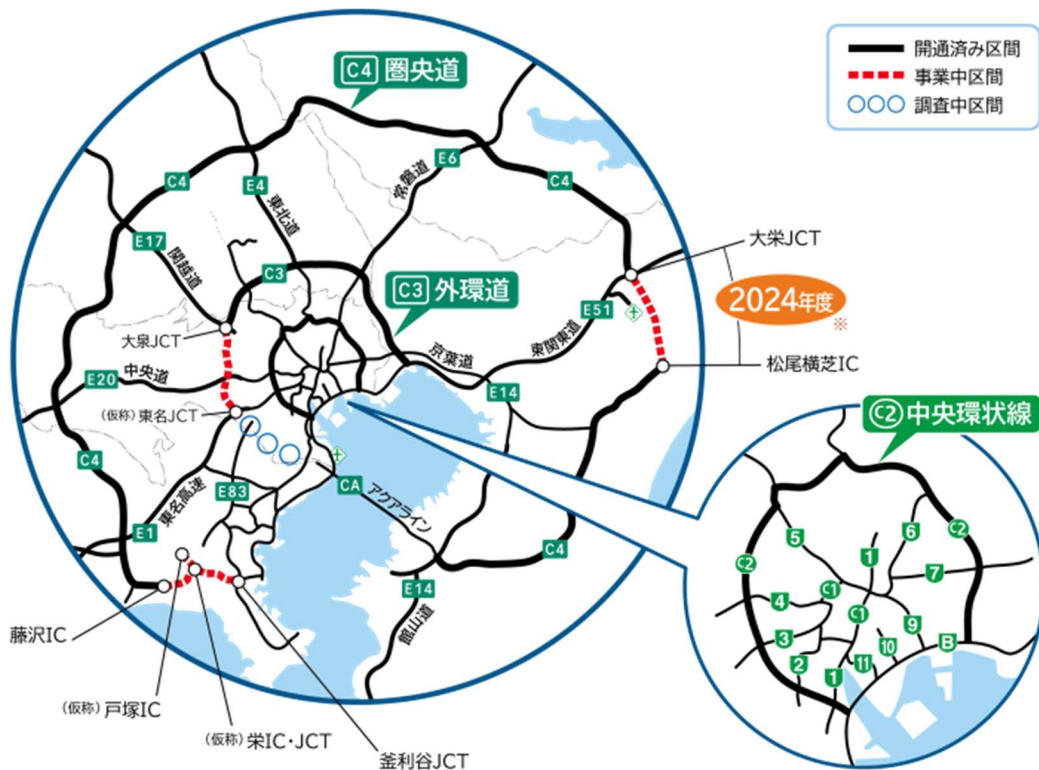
開通済み区間
事業中区間
○○○ 調査中区間

C4 圏央道

C3 外環道

C2 中央環状線

C4
E4
東北道
E6
常磐道
C4
E17
関越道
C3
大泉JCT
E20
中央道
(仮称)東名JCT
C4
E83
E1
東名高速
CA
アクアライン
E51
東関東道
京葉道
E14
C4
E14
館山道

大栄JCT
2024年度
※
松尾横芝IC

藤沢IC
(仮称)戸塚IC
(仮称)栄IC・JCT
釜利谷JCT

5
6
C2
1
C2
7
C1
4
C1
9
3
10
B
2
11
1